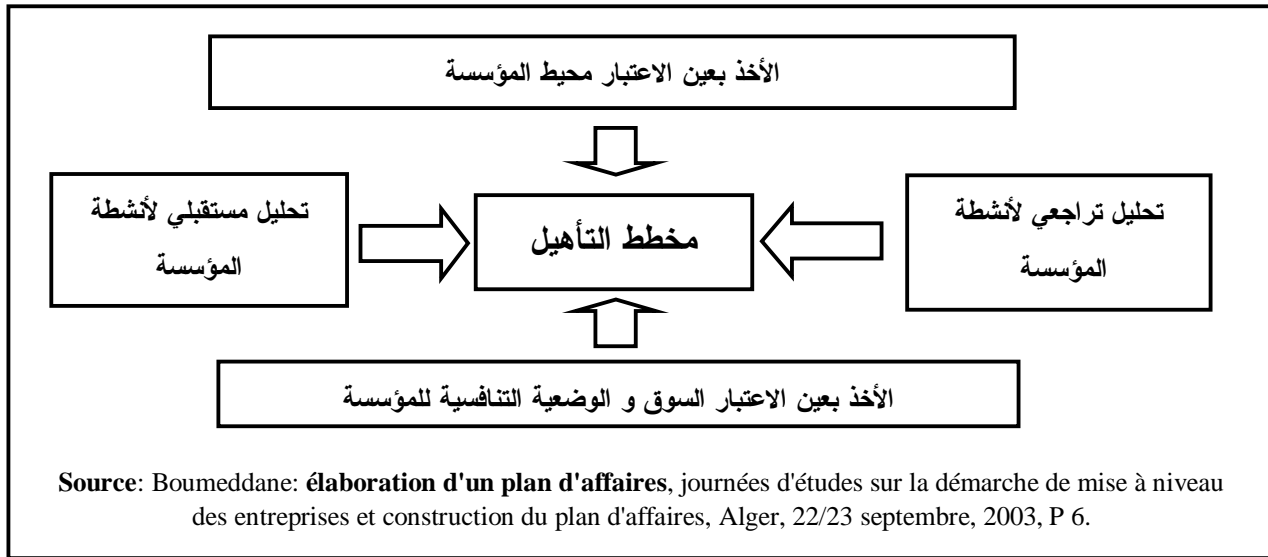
الأخذ بعين الاعتبار محيط المؤسسة

تحليل تراجعي لأنشطة المؤسسة

مخطط التأهيل

تحليل مستقبلي لأنشطة المؤسسة

الأخذ بعين الاعتبار السوق و الوضعية التنافسية للمؤسسة

**Source**: Boumeddane: **élaboration d'un plan d'affaires**, journées d'études sur la démarche de mise à niveau des entreprises et construction du plan d'affaires, Alger, 22/23 septembre, 2003, P 6.